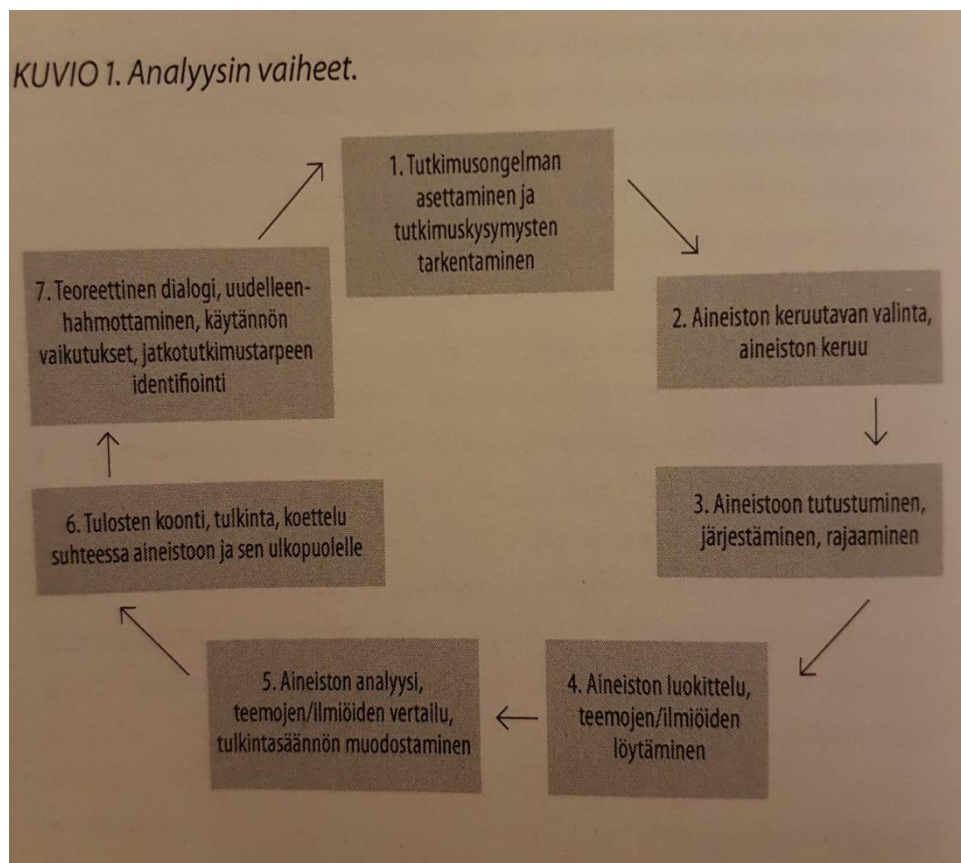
KUVIO 1. Analyysin vaiheet.

1. Tutkimusongelman asettaminen ja tutkimuskysymysten tarkentaminen

2. Aineiston keruutavan valinta, aineiston keruu

3. Aineistoon tutustuminen, järjestäminen, rajaaminen

4. Aineiston luokittelu, teemojen/ilmiöiden löytäminen

5. Aineiston analyysi, teemojen/ilmiöiden vertailu, tulkintasäännön muodostaminen

6. Tulosten koonti, tulkinta, koettelu suhteessa aineistoon ja sen ulkopuolelle

7. Teoreettinen dialogi, uudelleenhahmottaminen, käytännön vaikutukset, jatkotutkimustarpeen identifiointi